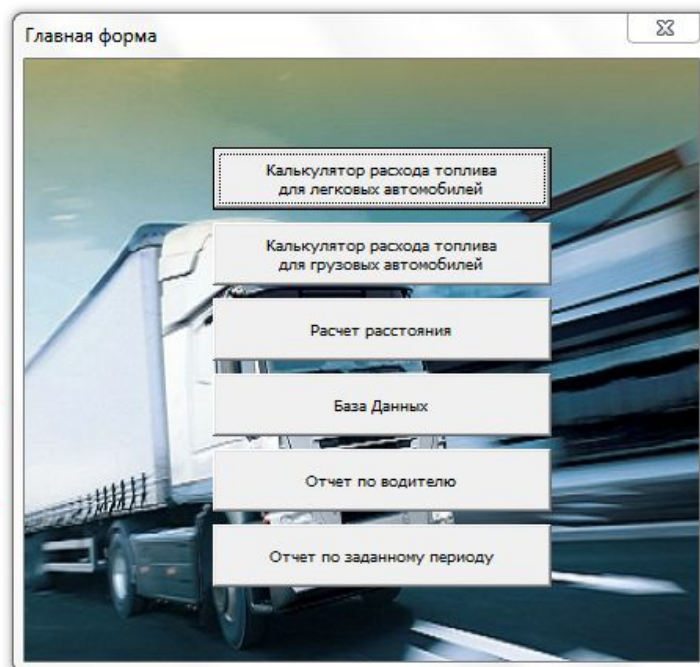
Главная форма

Калькулятор расхода топлива для легковых автомобилей

Калькулятор расхода топлива для грузовых автомобилей

Расчет расстояния

База Данных

Отчет по водителю

Отчет по заданному периоду